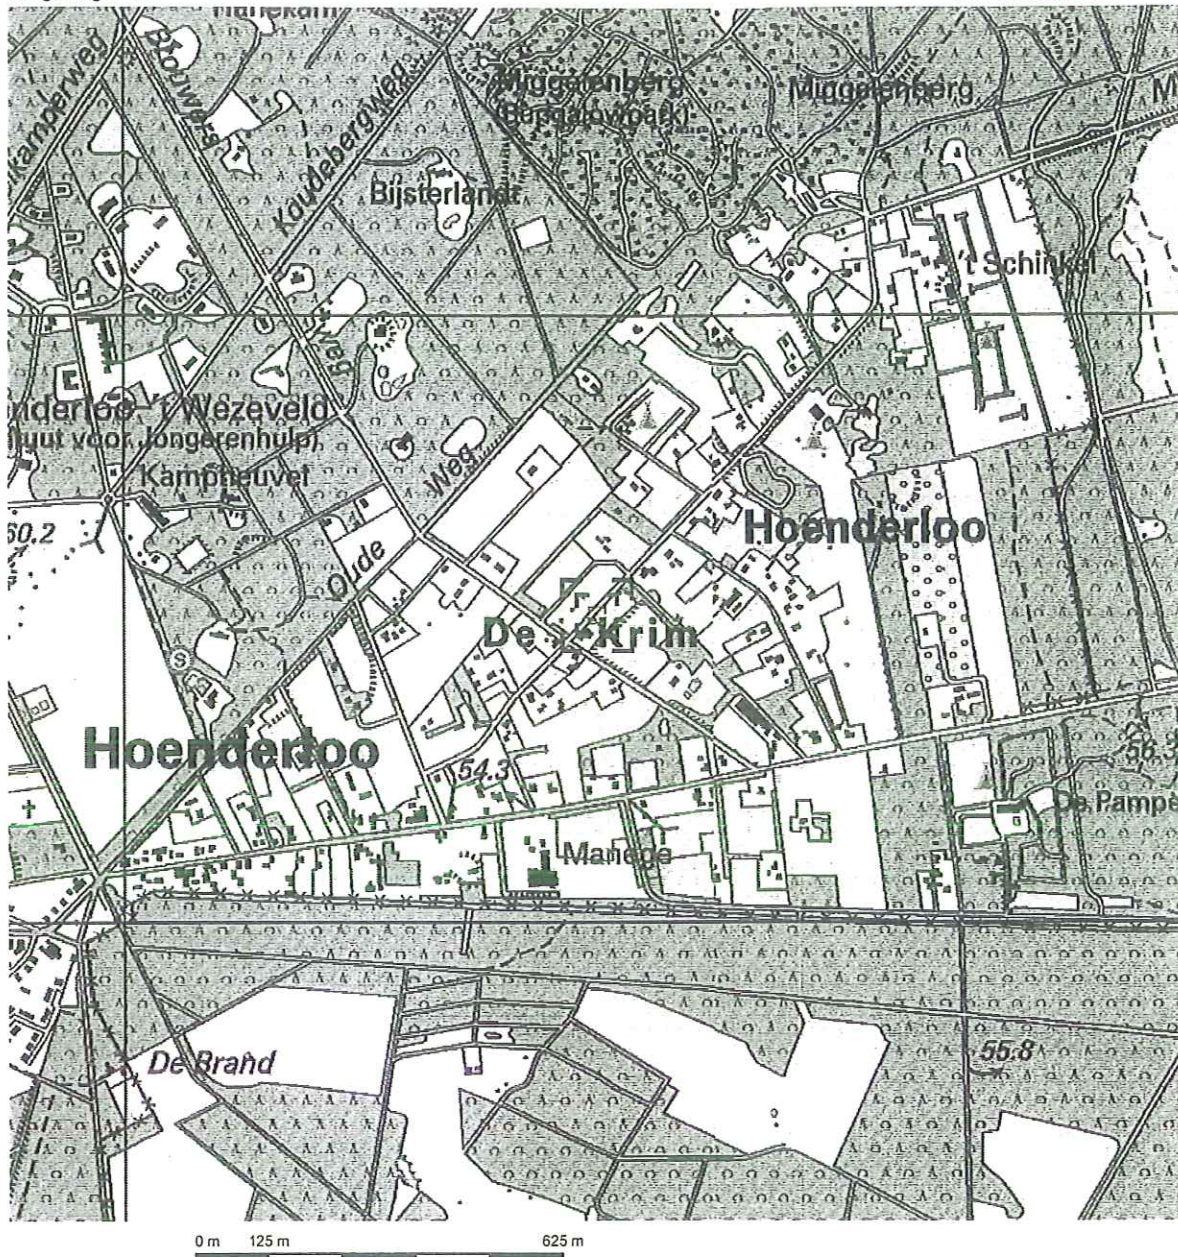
Harskamp
Kamperweg
Blauwe
Koudebergweg
Miggelenberg (Bungalowpark)
Miggelenberg
M
Bijsterlandt
't Schinkel
Berg
nderloo - 't Wezeveld
(Instituut voor Jongerenhulp)
Kampheuvel
Weg
Oude
60.2
Hoenderloo
De Krim
Hoenderloo
54.3
56.3
De Pampe
Manege
De Brand
55.8
0 m
125 m
625 m